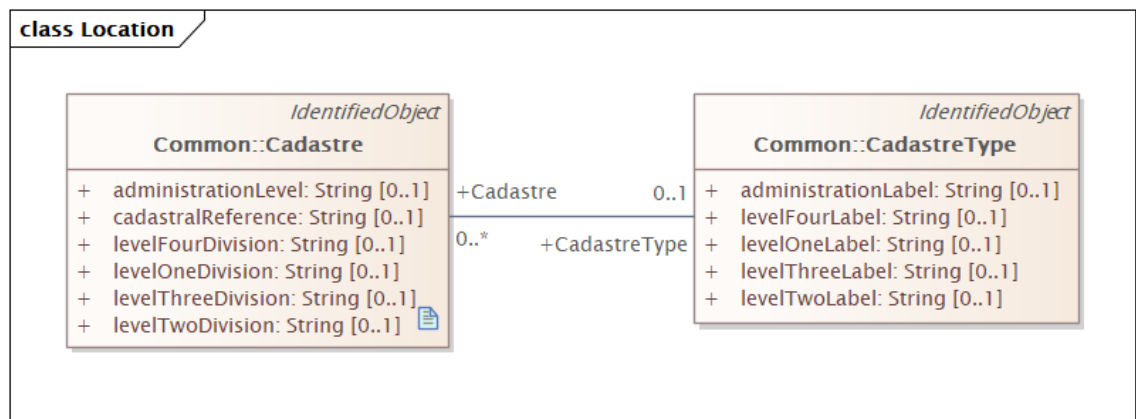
class Location

IdentifiedObject
Common::Cadastre

+ administrationLevel: String [0..1]
+ cadastralReference: String [0..1]
+ levelFourDivision: String [0..1]
+ levelOneDivision: String [0..1]
+ levelThreeDivision: String [0..1]
+ levelTwoDivision: String [0..1]

+Cadastre
0..*
0..1
+CadastreType

IdentifiedObject
Common::CadastreType

+ administrationLabel: String [0..1]
+ levelFourLabel: String [0..1]
+ levelOneLabel: String [0..1]
+ levelThreeLabel: String [0..1]
+ levelTwoLabel: String [0..1]